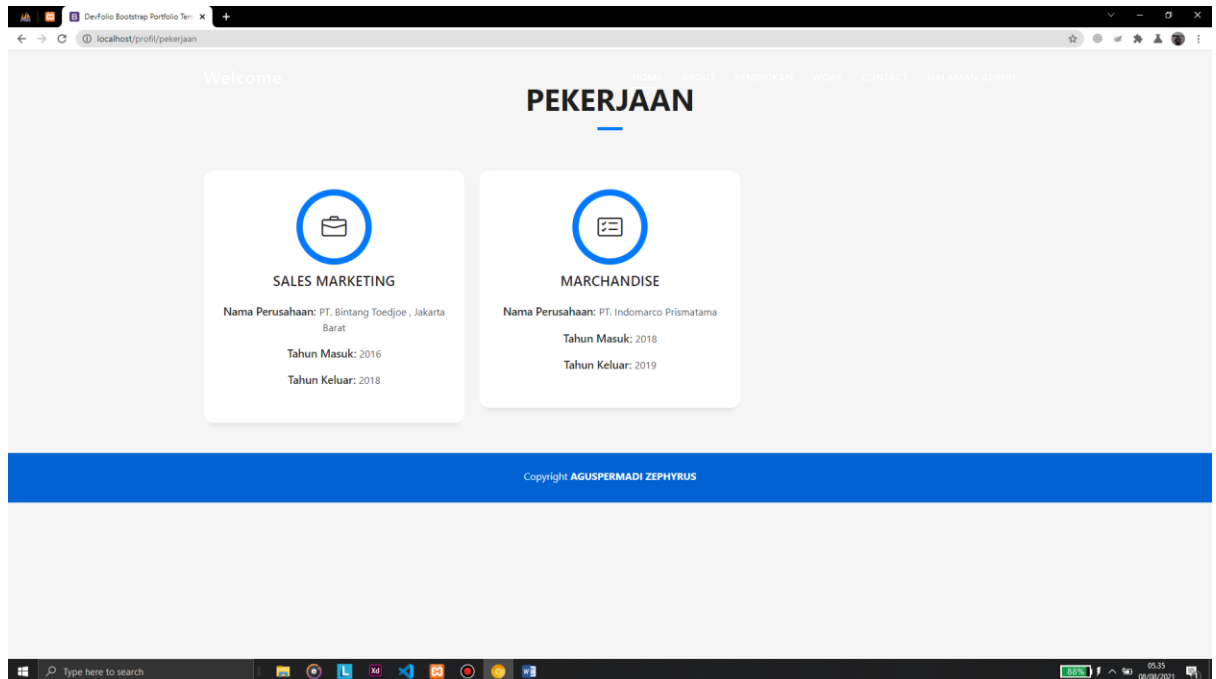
DevFolio Bootstrap Portfolio Tem ×
localhost/profil/pekerjaan

Welcome

HOME ABOUT PENDIDIKAN WORK CONTACT HALAMAN ADMIN

PEKERJAAN

SALES MARKETING

Nama Perusahaan: PT. Bintang Toedjoe , Jakarta Barat

Tahun Masuk: 2016

Tahun Keluar: 2018

MARCHANDISE

Nama Perusahaan: PT. Indomarco Prismatama

Tahun Masuk: 2018

Tahun Keluar: 2019

Copyright AGUSPERMADI ZEPHYRUS

Type here to search

88%

05.35
08/08/2021